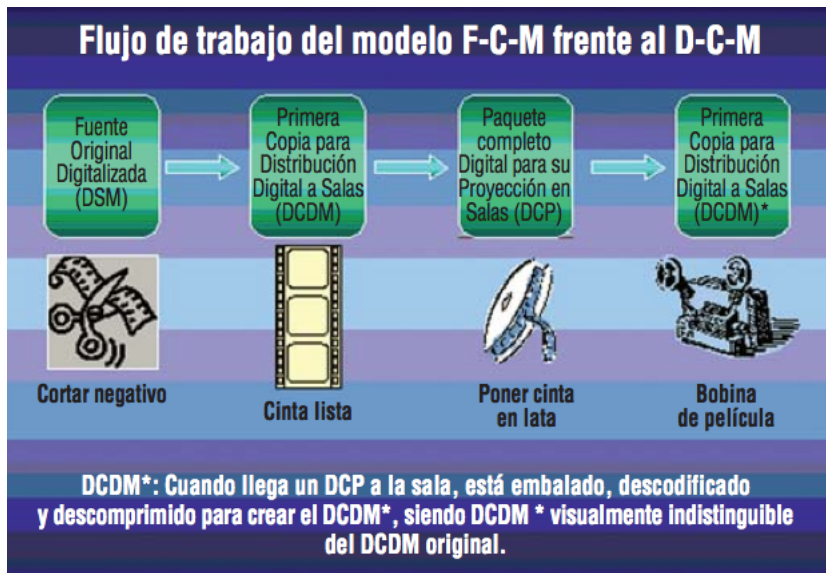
Flujo de trabajo del modelo F-C-M frente al D-C-M

Fuente Original Digitalizada (DSM)

Primera Copia para Distribución Digital a Salas (DCDM)

Paquete completo Digital para su Proyección en Salas (DCP)

Primera Copia para Distribución Digital a Salas (DCDM)*

Cortar negativo

Cinta lista

Poner cinta en lata

Bobina de película

DCDM*: Cuando llega un DCP a la sala, está embalado, descodificado y descomprimido para crear el DCDM*, siendo DCDM * visualmente indistinguible del DCDM original.